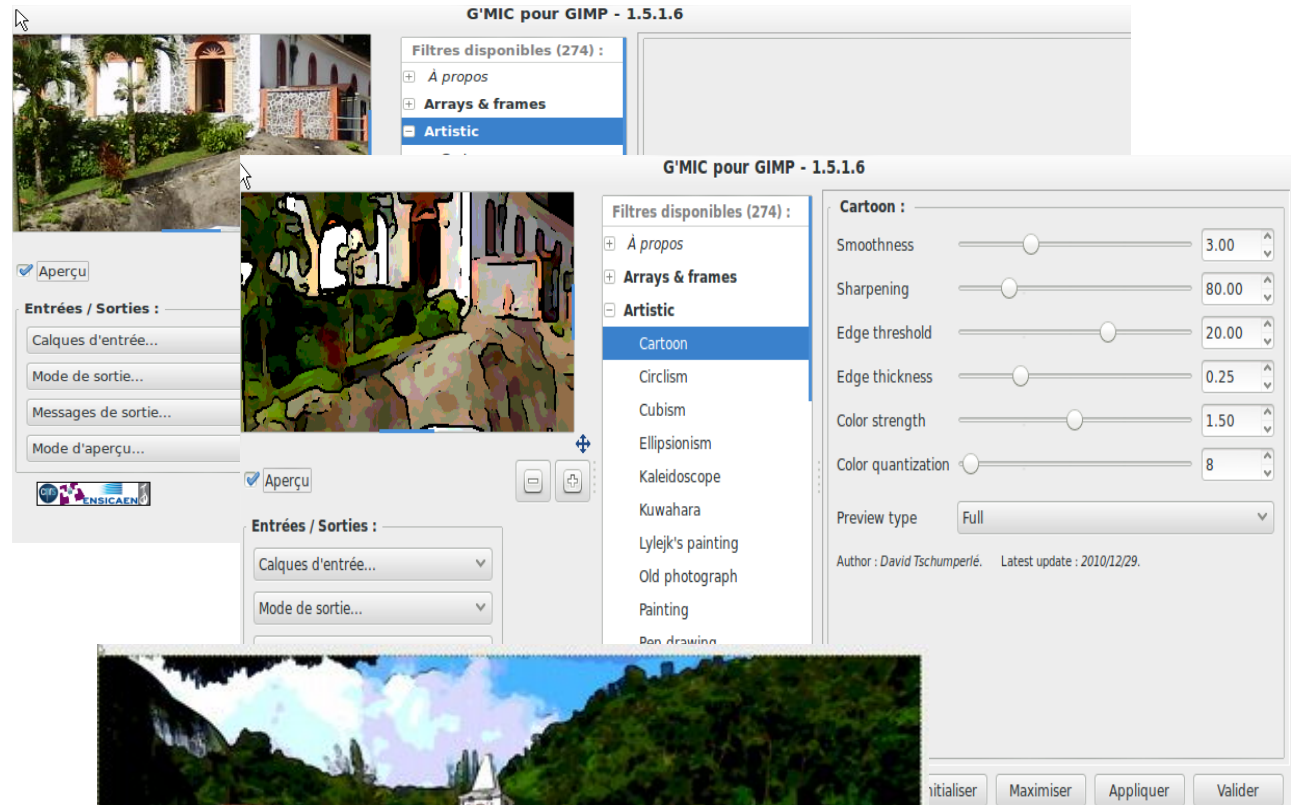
G'MIC pour GIMP - 1.5.1.6

Filtres disponibles (274) :
À propos
Arrays & frames
Artistic

Aperçu

Entrées / Sorties :
Calques d'entrée...
Mode de sortie...
Messages de sortie...
Mode d'aperçu...

ENSICAEN

G'MIC pour GIMP - 1.5.1.6

Filtres disponibles (274) :
À propos
Arrays & frames
Artistic
Cartoon
Circlism
Cubism
Ellipsionism
Kaleidoscope
Kuwahara
Lylejk's painting
Old photograph
Painting
Pen drawing

Cartoon :

| | |
|---|---|
| Smoothness | 3.00 |
| Sharpening | 80.00 |
| Edge threshold | 20.00 |
| Edge thickness | 0.25 |
| Color strength | 1.50 |
| Color quantization | 8 |

Preview type Full

Author : David Tschumperlé. Latest update : 2010/12/29.

Aperçu

Entrées / Sorties :
Calques d'entrée...
Mode de sortie...

nitialiser Maximiser Appliquer Valider